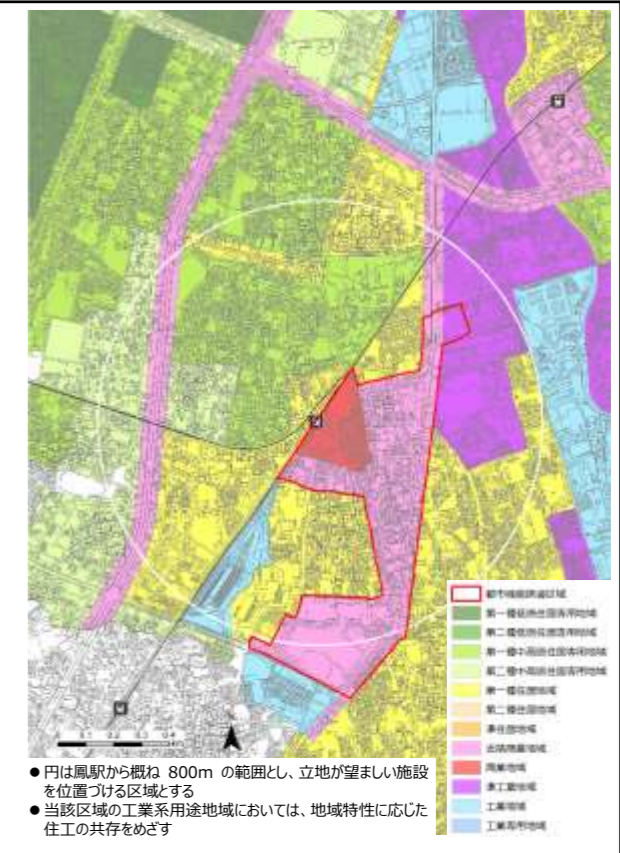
都市機能誘導区域
第一種低層住居専用地域
第二種低層住居専用地域
第一種中高層住居専用地域
第二種中高層住居専用地域
第一種住居地域
第二種住居地域
準住居地域
近隣商業地域
商業地域
準工業地域
工業地域
工業専用地域

0 0.1 0.2 0.3 0.4

● 円は鳳駅から概ね 800m の範囲とし、立地が望ましい施設を位置づける区域とする
● 当該区域の工業系用途地域においては、地域特性に応じた住工の共存をめざす